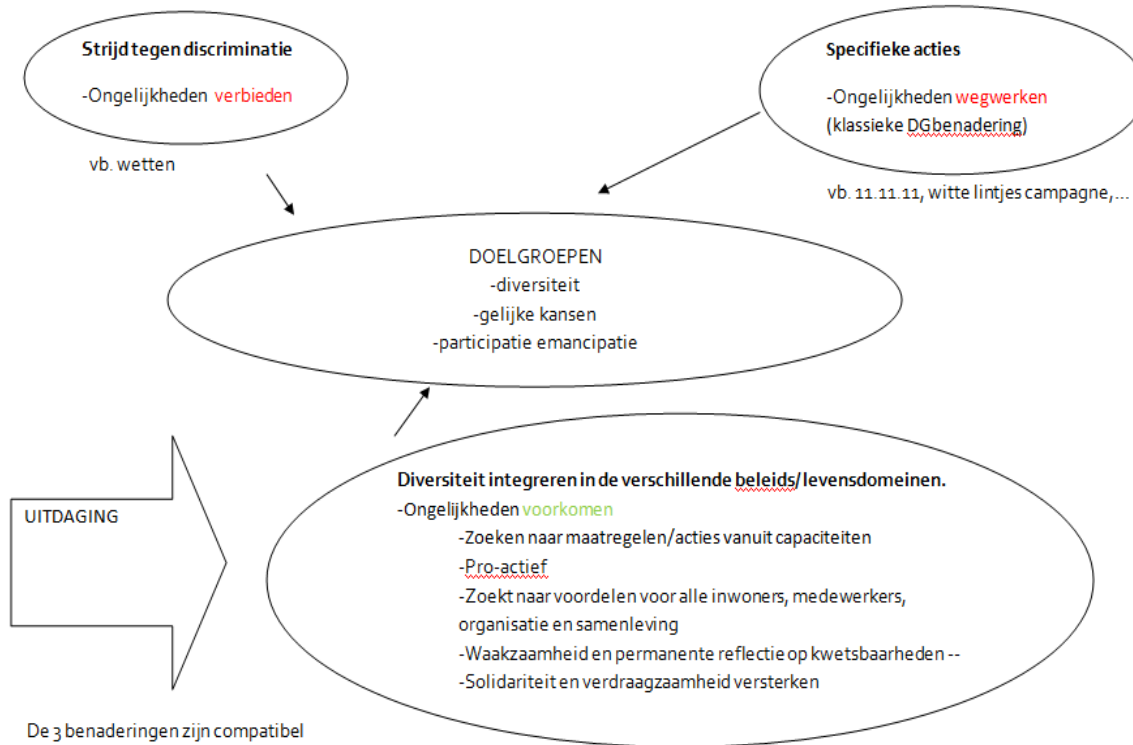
Strijd tegen discriminatie

-Ongelijkheden verbieden

vb. wetten

Specifieke acties

-Ongelijkheden wegwerken (klassieke DG benadering)

vb. 11.11.11, witte lintjes campagne,…

DOELGROEPEN
-diversiteit
-gelijke kansen
-participatie emancipatie

UITDAGING

Diversiteit integreren in de verschillende beleids/levensdomeinen.
-Ongelijkheden voorkomen
-Zoeken naar maatregelen/acties vanuit capaciteiten
-Pro-actief
-Zoekt naar voordelen voor alle inwoners, medewerkers, organisatie en samenleving
-Waakzaamheid en permanente reflectie op kwetsbaarheden --
-Solidariteit en verdraagzaamheid versterken

De 3 benaderingen zijn compatibel